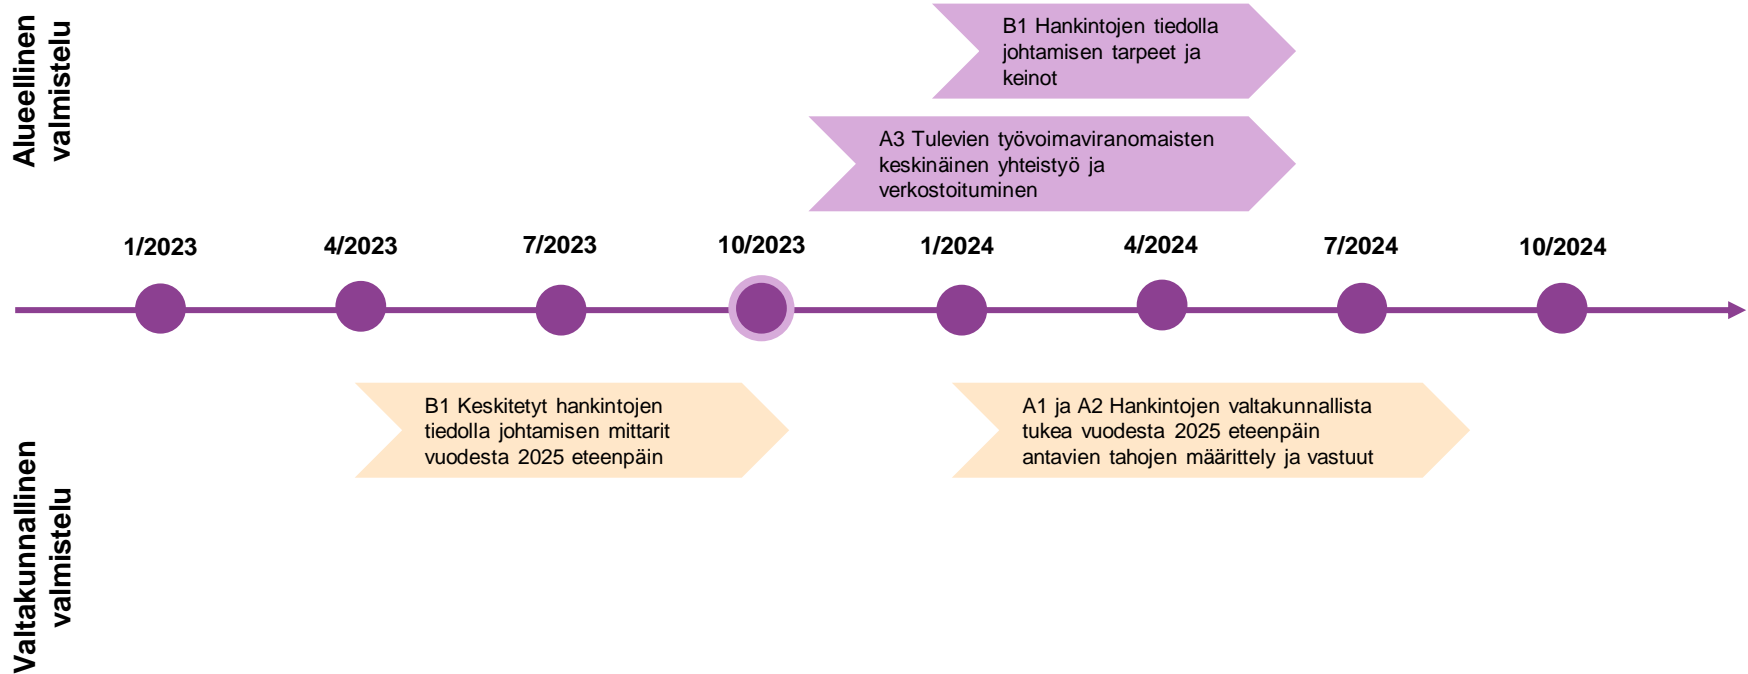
Alueellinen valmistelu

B1 Hankintojen tiedolla johtamisen tarpeet ja keinot

A3 Tulevien työvoimaviranomaisten keskinäinen yhteistyö ja verkostoituminen

1/2023
4/2023
7/2023
10/2023
1/2024
4/2024
7/2024
10/2024

B1 Keskitetyt hankintojen tiedolla johtamisen mittarit vuodesta 2025 eteenpäin

A1 ja A2 Hankintojen valtakunnallista tukea vuodesta 2025 eteenpäin antavien tahojen määrittely ja vastuut

Valtakunnallinen valmistelu